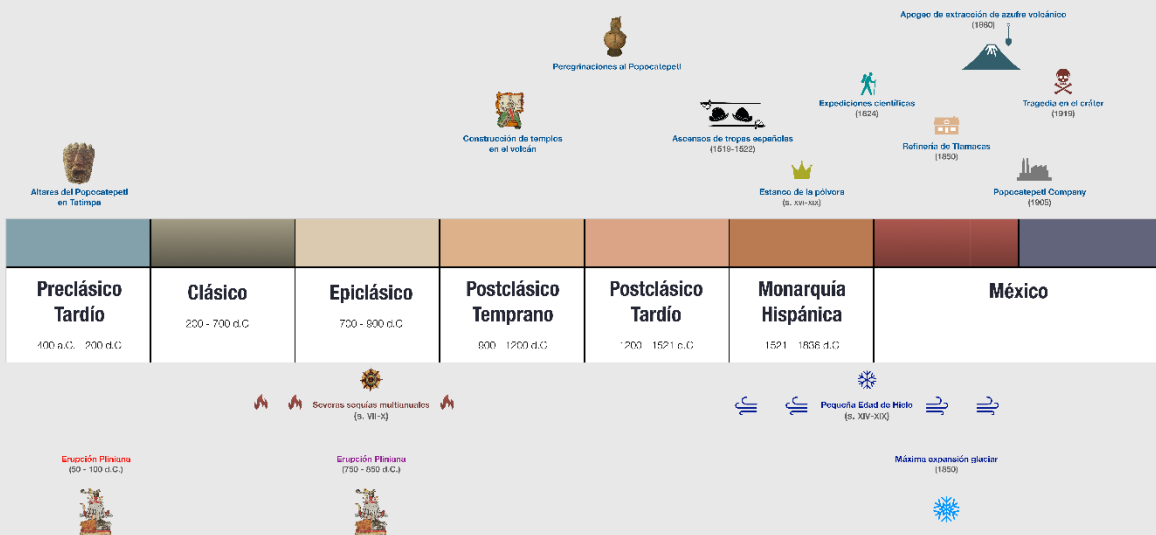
Apogeo de extracción de azufre volcánico
(1860)

Peregrinaciones al Popocatepetl

Expediciones científicas
(1624)

Tragedia en el cráter
(1919)

Construcción de templos en el volcán

Ascensos de tropas españolas
(1519-1522)

Refinería de Tlamacas
(1850)

Estanco de la pólvora
(s. XVI-XIX)

Popocatepetl Company
(1905)

Altares del Popocatepetl en Tetimpa

Preclásico Tardío
400 a.C. - 200 d.C

Clásico
200 - 700 d.C

Epiclásico
700 - 900 d.C

Postclásico Temprano
900 - 1200 d.C

Postclásico Tardío
1200 - 1521 d.C

Monarquía Hispánica
1521 - 1836 d.C

México

Severas sequías multianuales
(s. VII-X)

Pequeña Edad de Hielo
(s. XIV-XIX)

Erupción Pliniana
(50 - 100 d.C.)

Erupción Pliniana
(750 - 850 d.C.)

Máxima expansión glaciar
(1850)